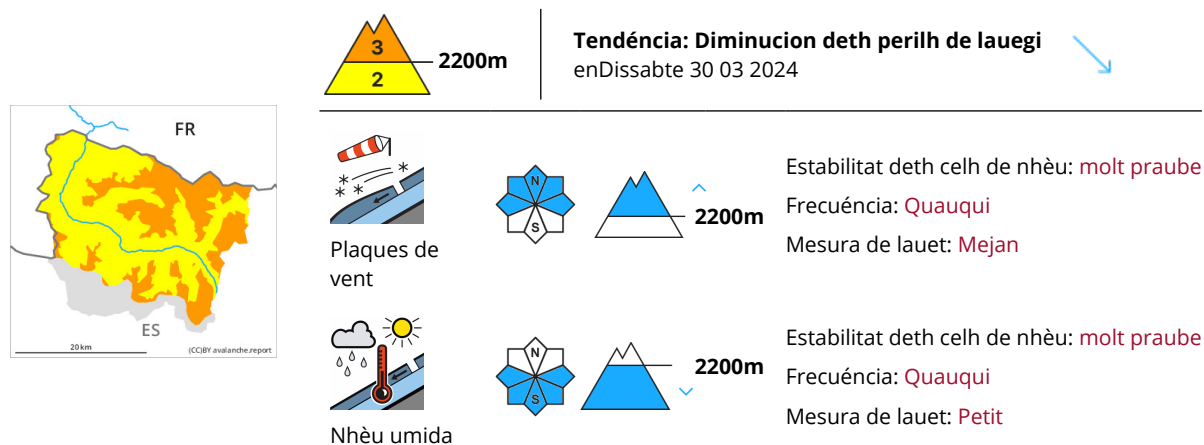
FR

ES

20 km

(CC)BY avalanche.report

3

2

2200m

Tendéncia: Diminucion deth perilh de lauegi
enDissabte 30 03 2024

Plaques de vent

N

S

2200m

Estabilitat deth celh de nhèu: molt praube
Frecuéncia: Quauqui
Mesura de lauet: Mejan

Nhèu umida

N

S

2200m

Estabilitat deth celh de nhèu: molt praube
Frecuéncia: Quauqui
Mesura de lauet: Petit